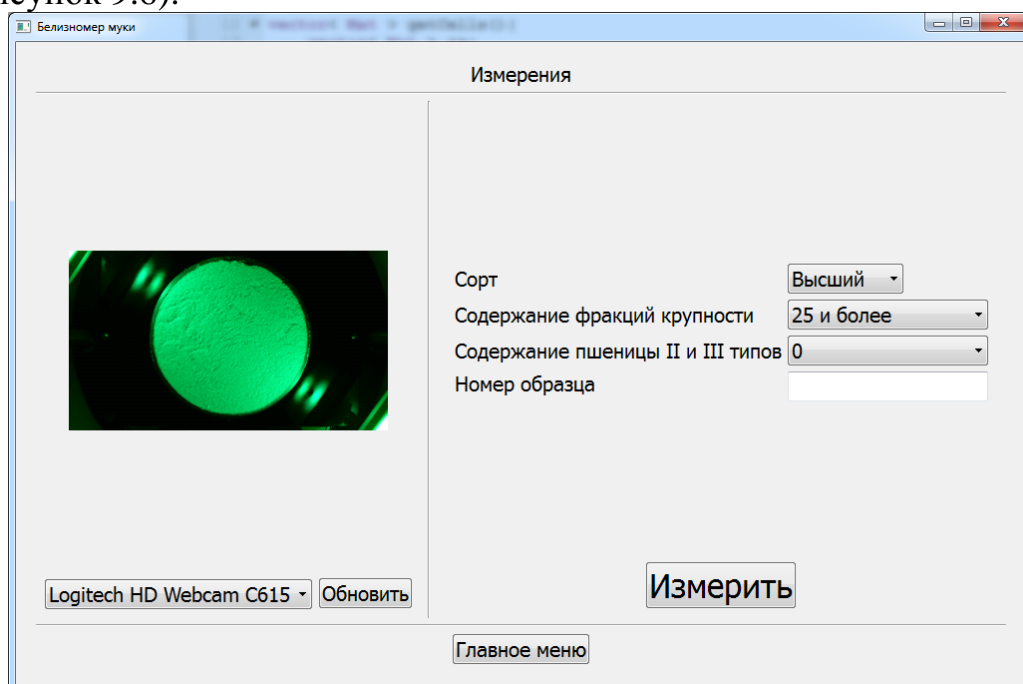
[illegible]сунок 9.6).

Белизномер муки

Измерения

Сорт
Высший
Содержание фракций крупности
25 и более
Содержание пшеницы II и III типов
0
Номер образца

Logitech HD Webcam C615
Обновить

Измерить

Главное меню